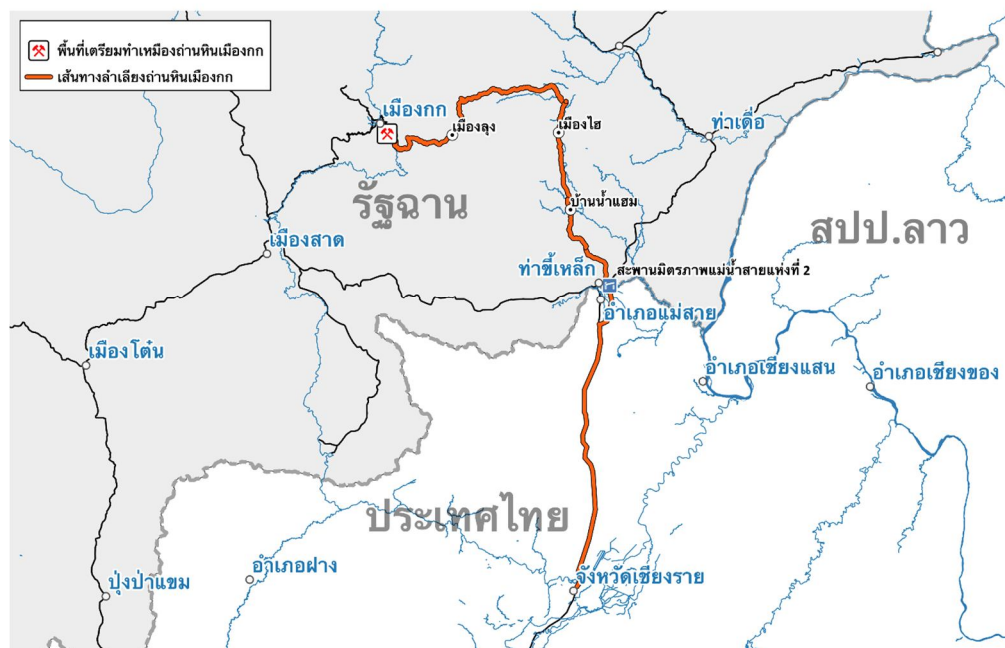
พื้นที่เตรียมทำเหมืองถ่านหินเมืองกก
เส้นทางลำเลียงถ่านหินเมืองกก

เมืองกก
เมืองลุง
เมืองไฮ
ท่าเดื่อ
บ้านน้ำแฮม
รัฐฉาน
สปป.ลาว
เมืองสาด
ท่าขี้เหล็ก
สะพานมิตรภาพแม่น้ำสายแห่งที่ 2
อำเภอแม่สาย
เมืองโต๋น
อำเภอเชียงแสน
อำเภอเชียงของ
ประเทศไทย
อำเภอฝาง
ปุ่งป่าแขม
จังหวัดเชียงราย